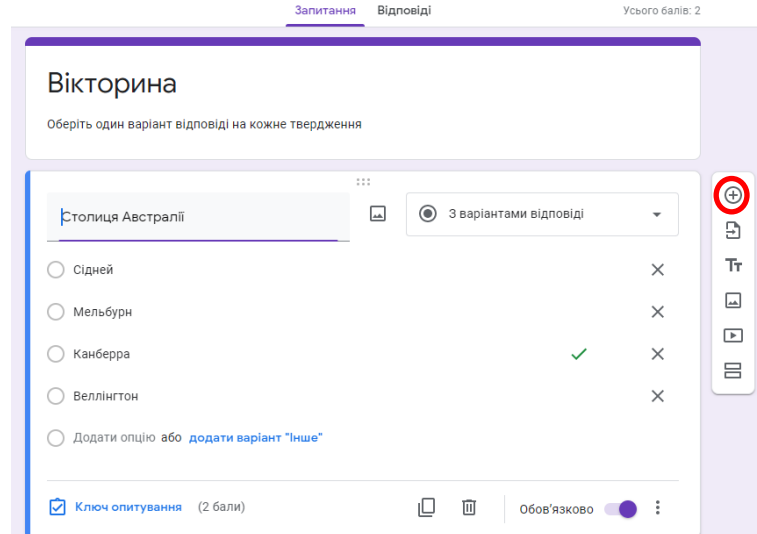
Запитання Відповіді Усього балів: 2

Вікторина

Оберіть один варіант відповіді на кожне твердження

Столиця Австралії

З варіантами відповіді

Сідней

Мельбурн

Канберра

Веллінгтон

Додати опцію або додати варіант "Інше"

Ключ опитування (2 бали)

Обов'язково

Тт